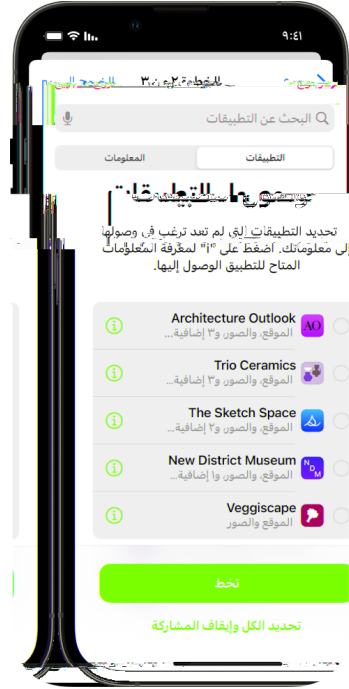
٩:٤١

الخطوة ٢ من ٣

البحث عن التطبيقات

التطبيقات

المعلومات

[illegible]

تحديد التطبيقات التي لم تعد ترغب في وصولها إلى معلوماتك. اضغط على "i" لمعرفة المعلومات المتاح للتطبيق الوصول إليها.

Architecture Outlook
الموقع، والصور و٣ إضافية...

Trio Ceramics
الموقع، والصور و٣ إضافية...

The Sketch Space
الموقع، والصور و٣ إضافية...

New District Museum
الموقع، والصور و إضافية...

Veggiscape
الموقع والصور

تخط

تحديد الكل وإيقاف المشاركة